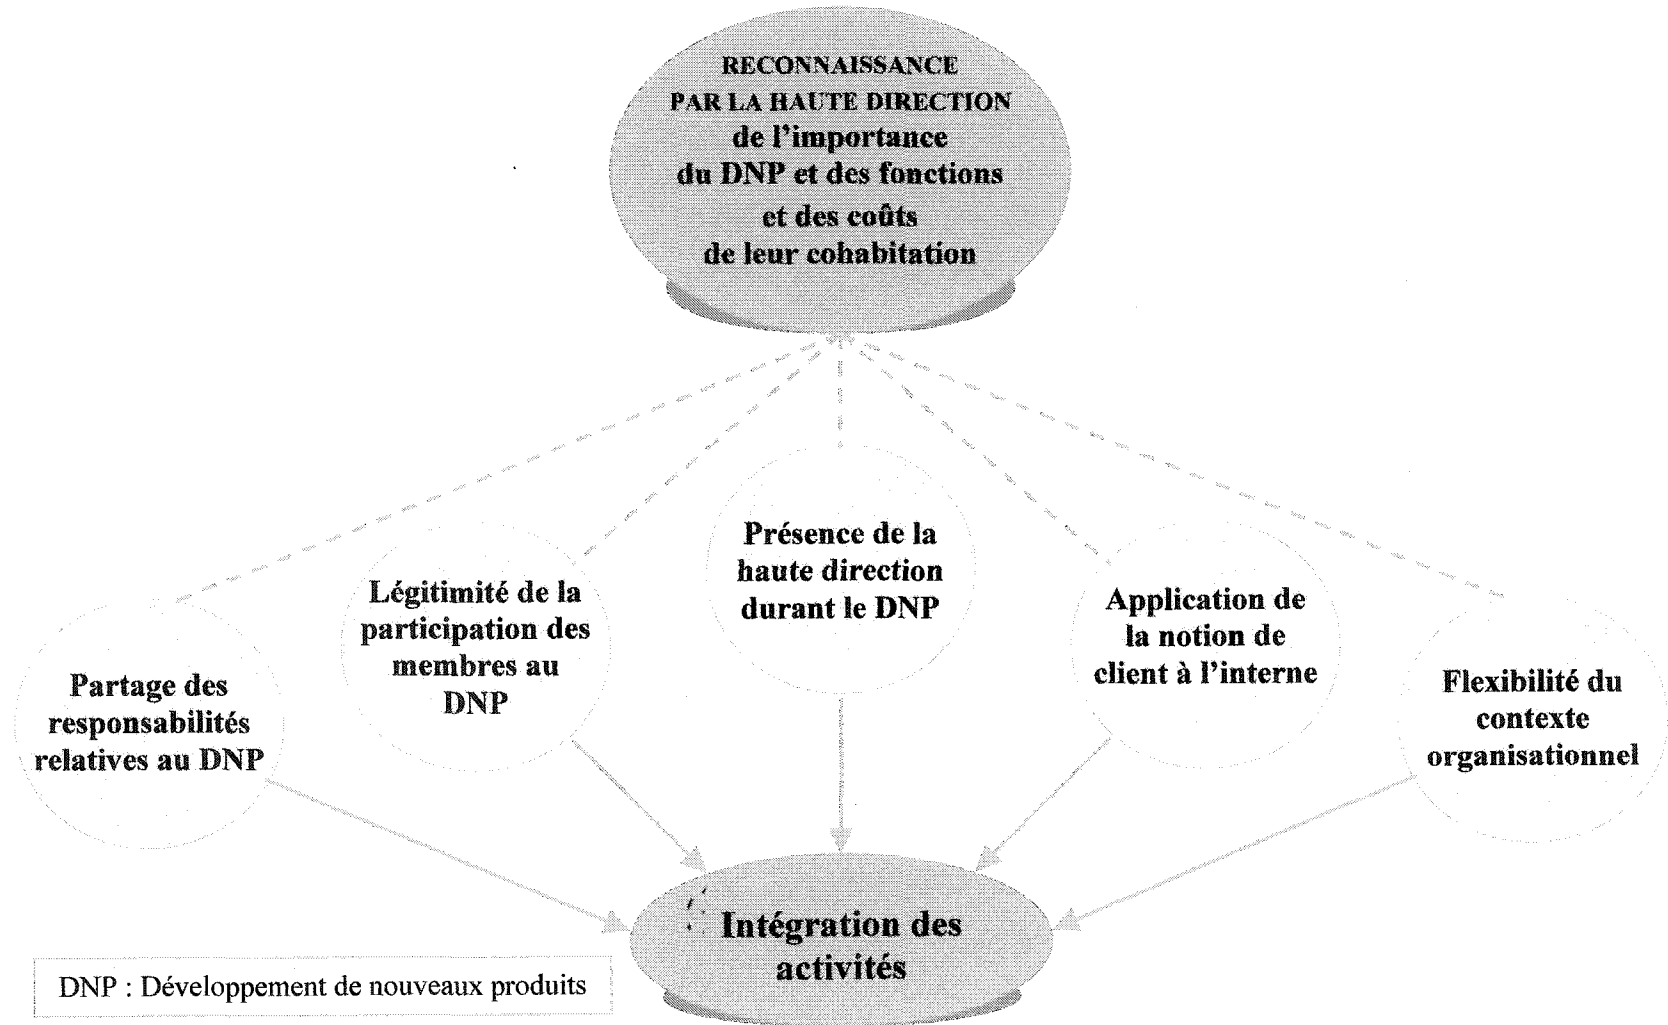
RECONNAISSANCE PAR LA HAUTE DIRECTION de l'importance du DNP et des fonctions et des coûts de leur cohabitation

Partage des responsabilités relatives au DNP

Légitimité de la participation des membres au DNP

Présence de la haute direction durant le DNP

Application de la notion de client à l'interne

Flexibilité du contexte organisationnel

Intégration des activités

DNP : Développement de nouveaux produits